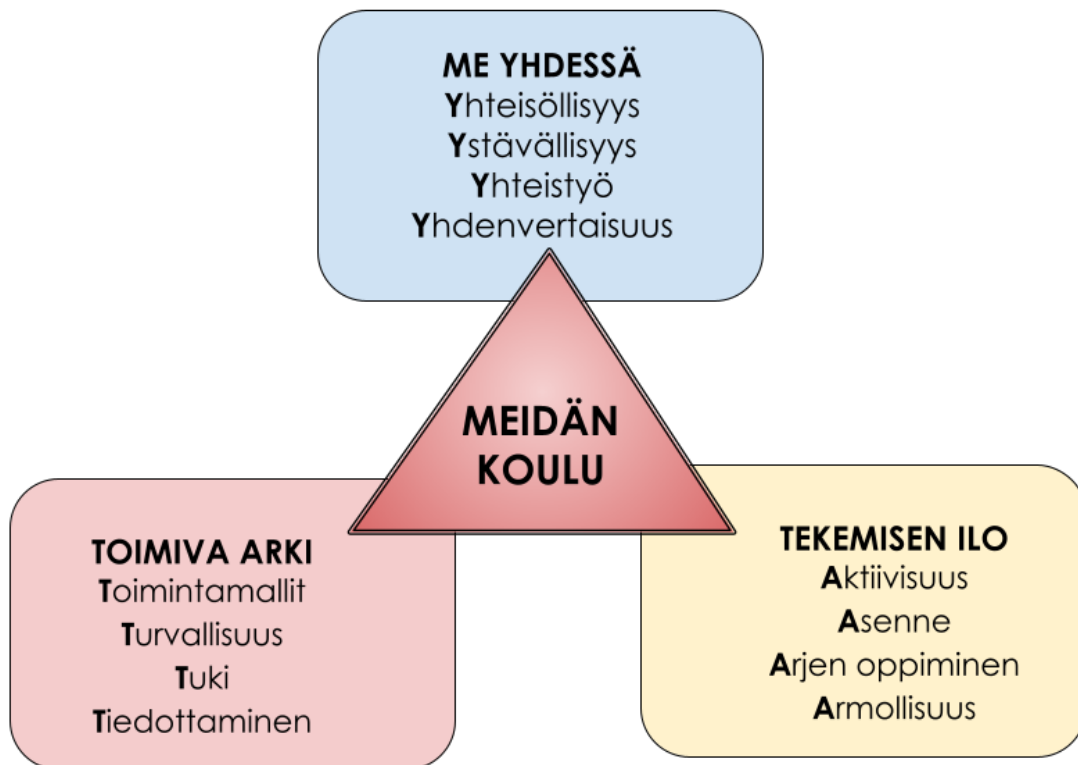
ME YHDESSÄ
Yhteisöllisyys
Ystävällisyys
Yhteistyö
Yhdenvertaisuus

MEIDÄN KOULU

TOIMIVA ARKI
Toimintamallit
Turvallisuus
Tuki
Tiedottaminen

TEKEMISEN ILO
Aktiivisuus
Asenne
Arjen oppiminen
Armollisuus